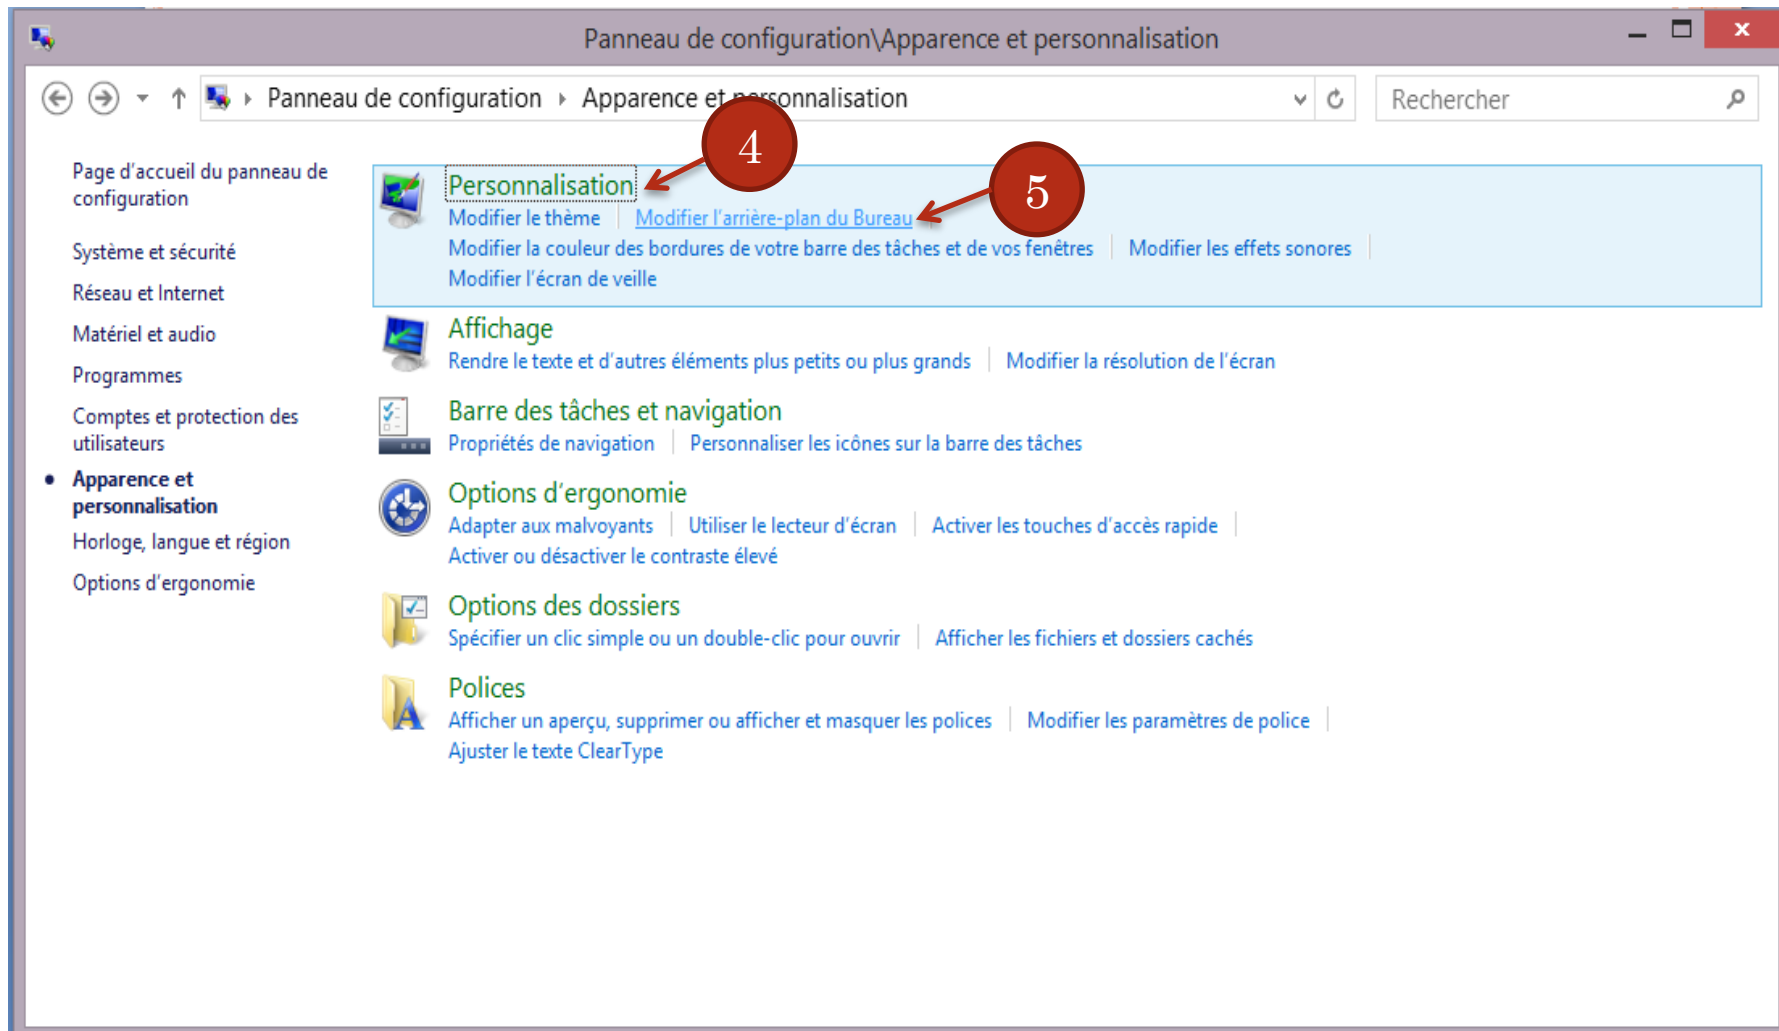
Panneau de configuration\Apparence et personnalisation

Panneau de configuration › Apparence et personnalisation

Rechercher

Page d'accueil du panneau de configuration

Système et sécurité

Réseau et Internet

Matériel et audio

Programmes

Comptes et protection des utilisateurs

Apparence et personnalisation

Horloge, langue et région

Options d'ergonomie

Personnalisation
Modifier le thème | Modifier l'arrière-plan du Bureau
Modifier la couleur des bordures de votre barre des tâches et de vos fenêtres | Modifier les effets sonores
Modifier l'écran de veille

4

5

Affichage
Rendre le texte et d'autres éléments plus petits ou plus grands | Modifier la résolution de l'écran

Barre des tâches et navigation
Propriétés de navigation | Personnaliser les icônes sur la barre des tâches

Options d'ergonomie
Adapter aux malvoyants | Utiliser le lecteur d'écran | Activer les touches d'accès rapide
Activer ou désactiver le contraste élevé

Options des dossiers
Spécifier un clic simple ou un double-clic pour ouvrir | Afficher les fichiers et dossiers cachés

Polices
Afficher un aperçu, supprimer ou afficher et masquer les polices | Modifier les paramètres de police
Ajuster le texte ClearType